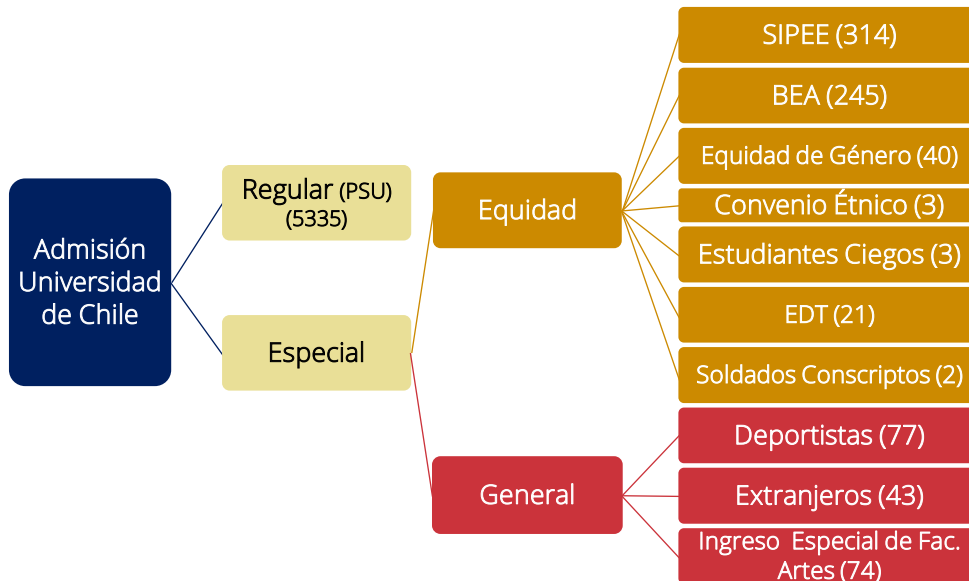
Admisión Universidad de Chile

Regular (PSU) (5335)

Especial

Equidad

General

SIPEE (314)

BEA (245)

Equidad de Género (40)

Convenio Étnico (3)

Estudiantes Ciegos (3)

EDT (21)

Soldados Conscriptos (2)

Deportistas (77)

Extranjeros (43)

Ingreso Especial de Fac. Artes (74)